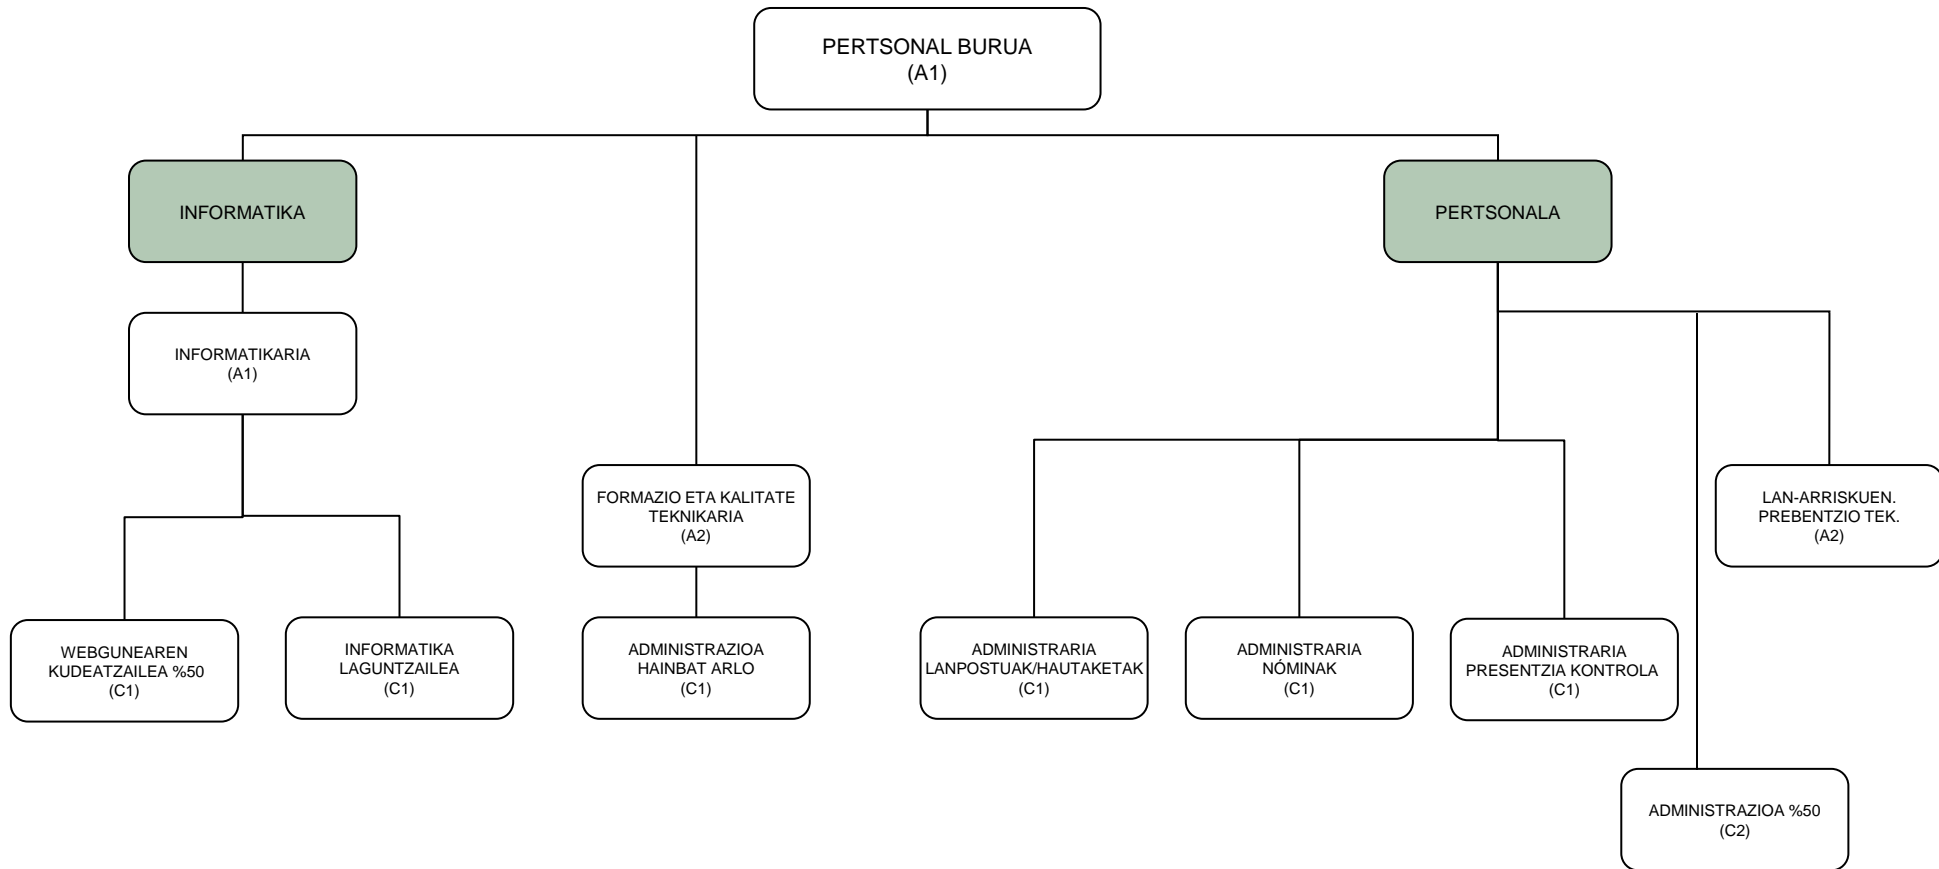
PERTSONAL BURUA
(A1)

INFORMATIKA

PERTSONALA

INFORMATIKARIA
(A1)

FORMAZIO ETA KALITATE TEKNIKARIA
(A2)

LAN-ARRISKUEN. PREBENTZIO TEK.
(A2)

WEBGUNEAREN KUDEATZAILEA %50
(C1)

INFORMATIKA LAGUNTZAILEA
(C1)

ADMINISTRAZIOA HAINBAT ARLO
(C1)

ADMINISTRARIA LANPOSTUAK/HAUTAKETAK
(C1)

ADMINISTRARIA NÓMINAK
(C1)

ADMINISTRARIA PRESENTZIA KONTROLA
(C1)

ADMINISTRAZIOA %50
(C2)